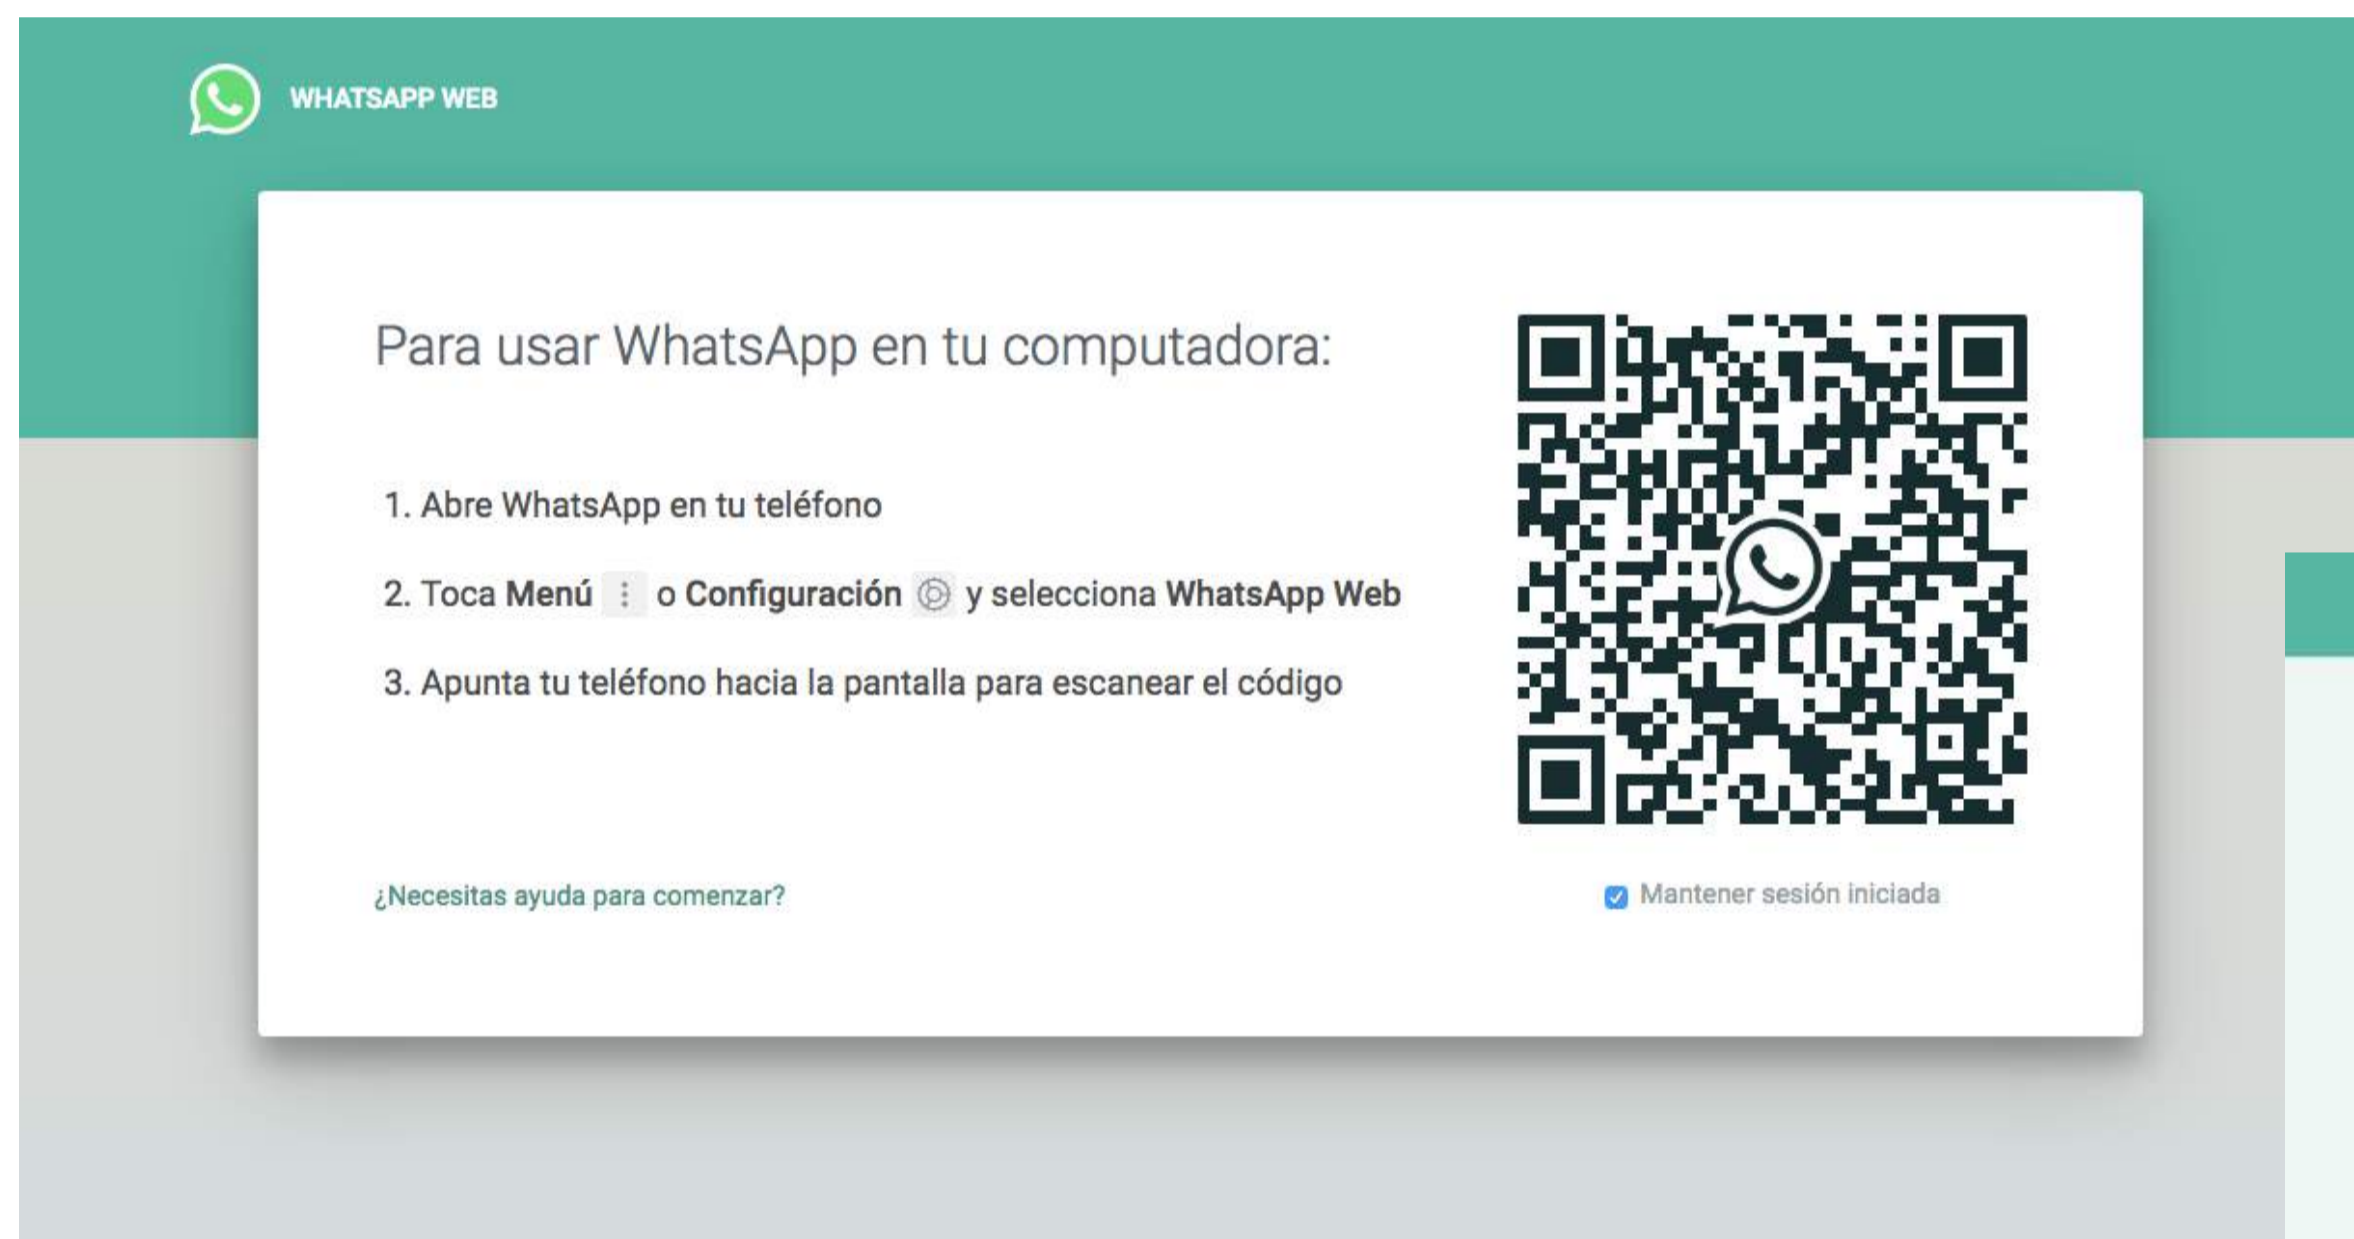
WHATSAPP WEB

Para usar WhatsApp en tu computadora:

1. Abre WhatsApp en tu teléfono

2. Toca Menú ⋮ o Configuración y selecciona WhatsApp Web

3. Apunta tu teléfono hacia la pantalla para escanear el código

¿Necesitas ayuda para comenzar?

Mantener sesión iniciada